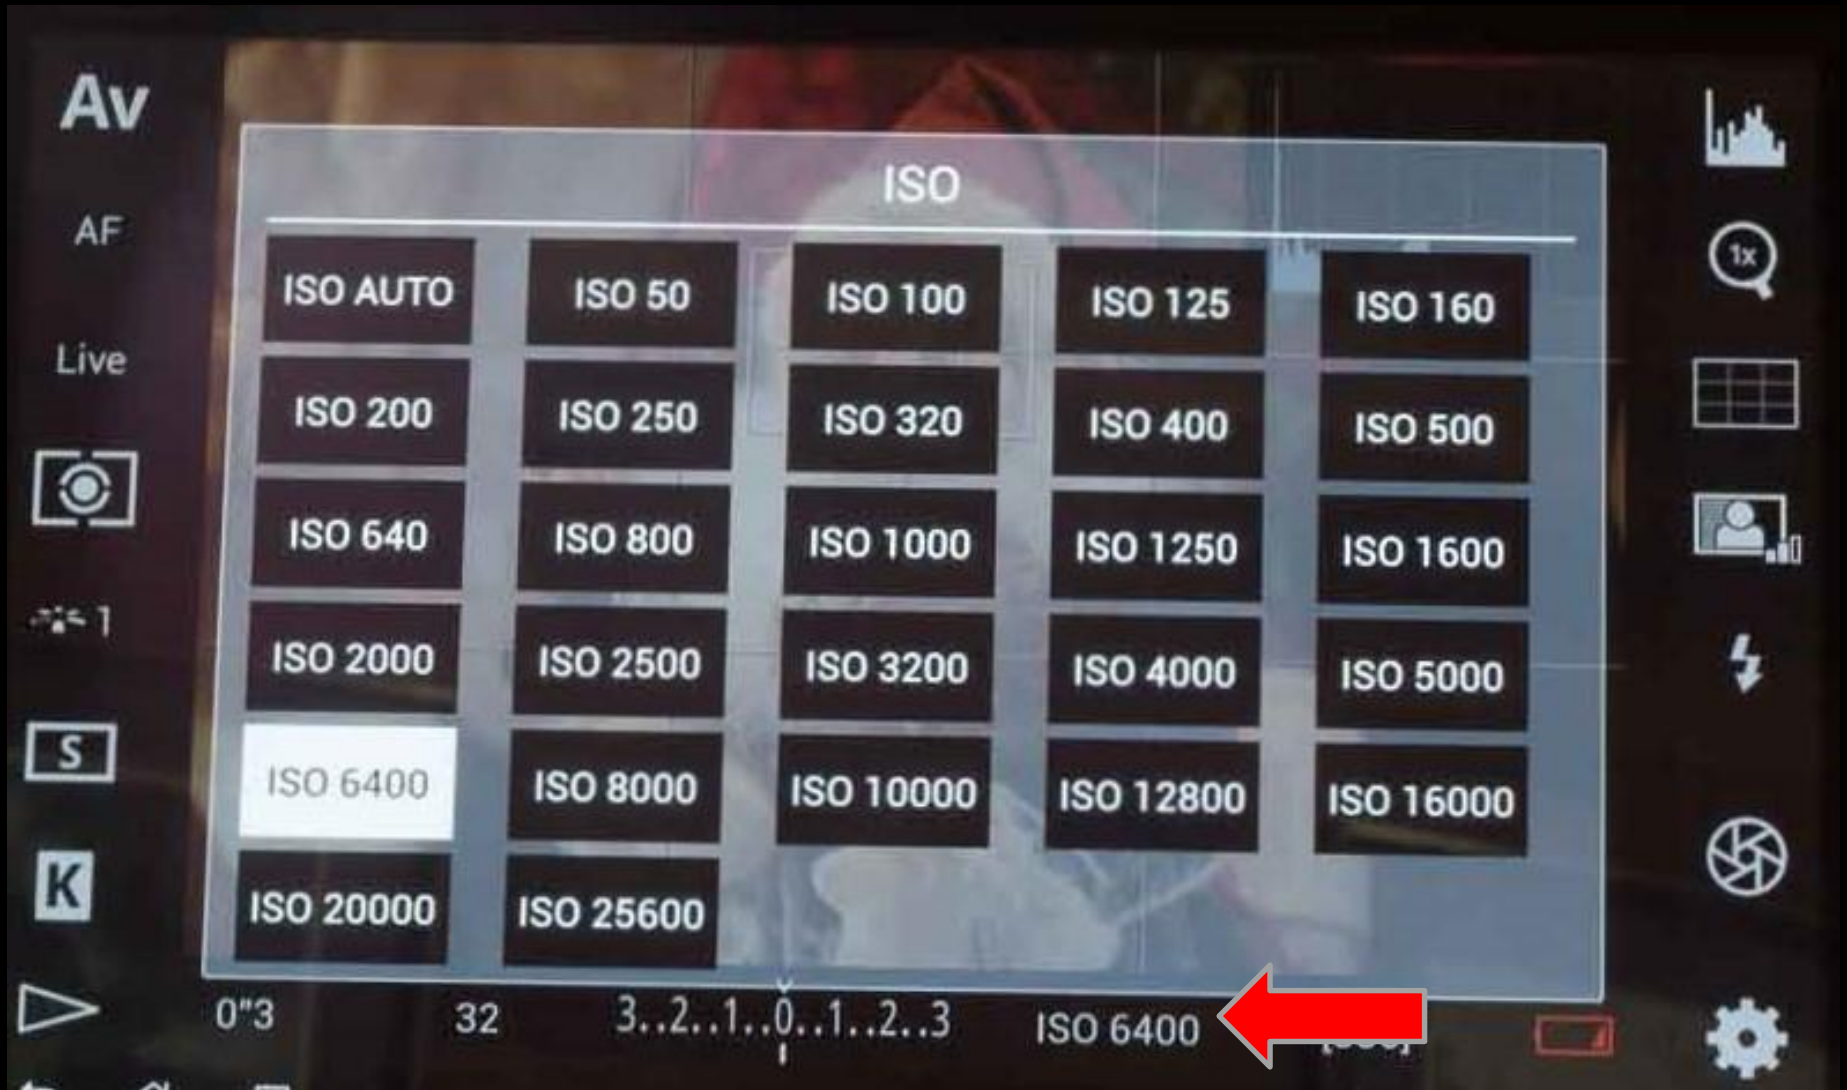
Av

AF

Live

1

S

K

ISO

| ISO AUTO | ISO 50 | ISO 100 | ISO 125 | ISO 160 |
|---|---|---|---|---|
| ISO 200 | ISO 250 | ISO 320 | ISO 400 | ISO 500 |
| ISO 640 | ISO 800 | ISO 1000 | ISO 1250 | ISO 1600 |
| ISO 2000 | ISO 2500 | ISO 3200 | ISO 4000 | ISO 5000 |
| ISO 6400 | ISO 8000 | ISO 10000 | ISO 12800 | ISO 16000 |
| ISO 20000 | ISO 25600 | | | |

1x

0"3 32 3..2..1..0..1..2..3 ISO 6400 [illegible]